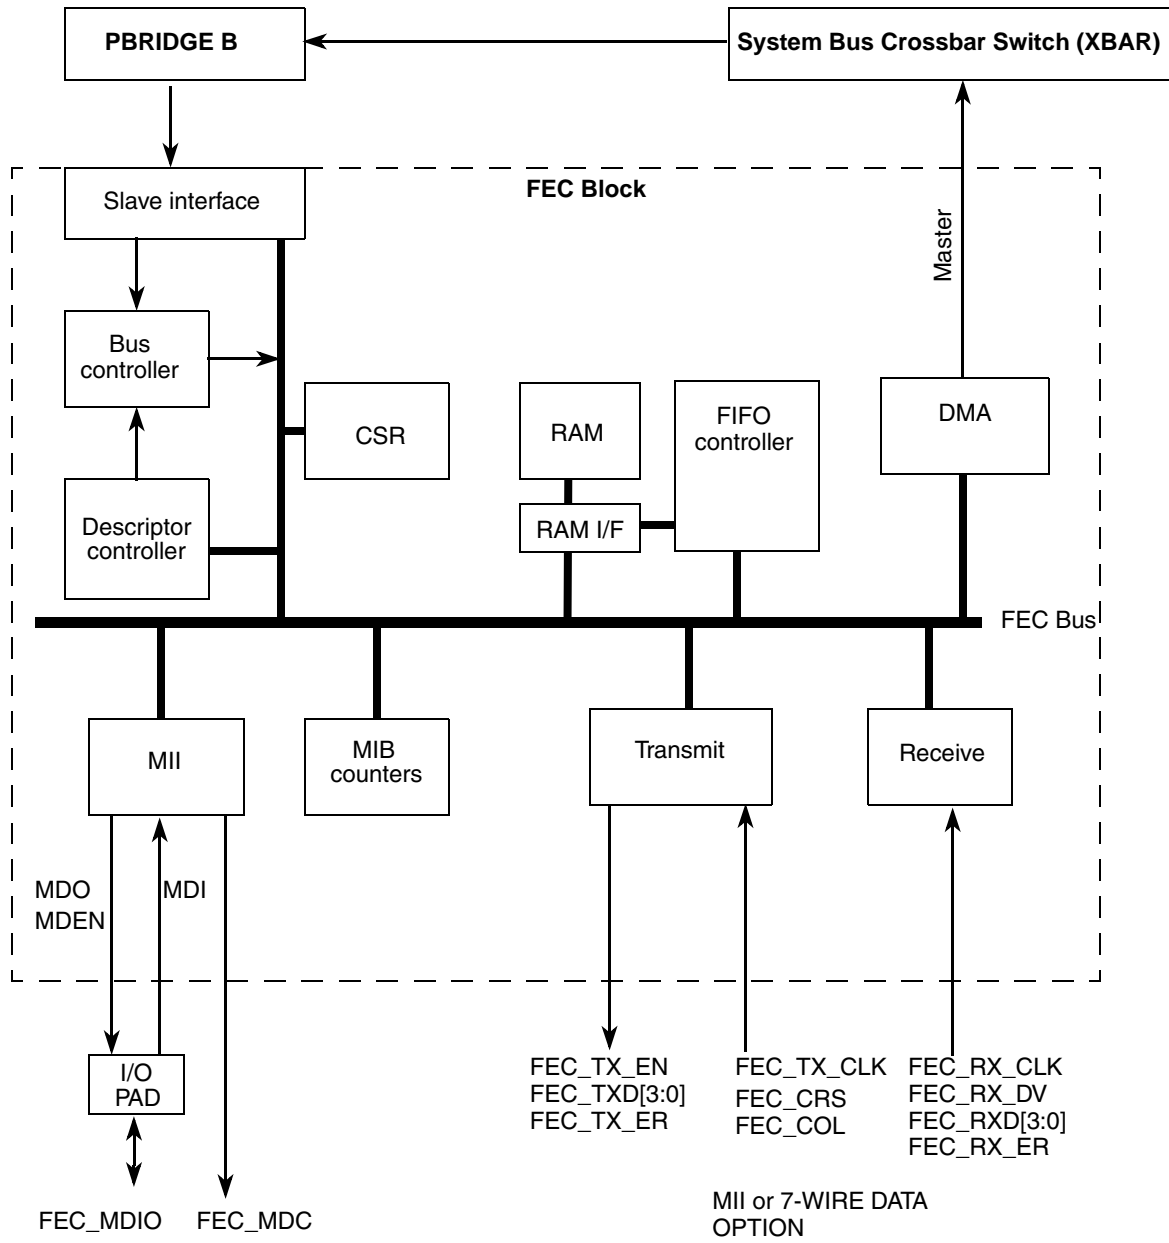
PBRIDGE B

System Bus Crossbar Switch (XBAR)

FEC Block

Slave interface

Master

Bus controller

CSR

RAM

FIFO controller

DMA

Descriptor controller

RAM I/F

FEC Bus

MII

MIB counters

Transmit

Receive

MDO
MDEN

MDI

I/O
PAD

FEC_TX_EN
FEC_TXD[3:0]
FEC_TX_ER

FEC_TX_CLK
FEC_CRS
FEC_COL

FEC_RX_CLK
FEC_RX_DV
FEC_RXD[3:0]
FEC_RX_ER

FEC_MDIO

FEC_MDC

MII or 7-WIRE DATA OPTION